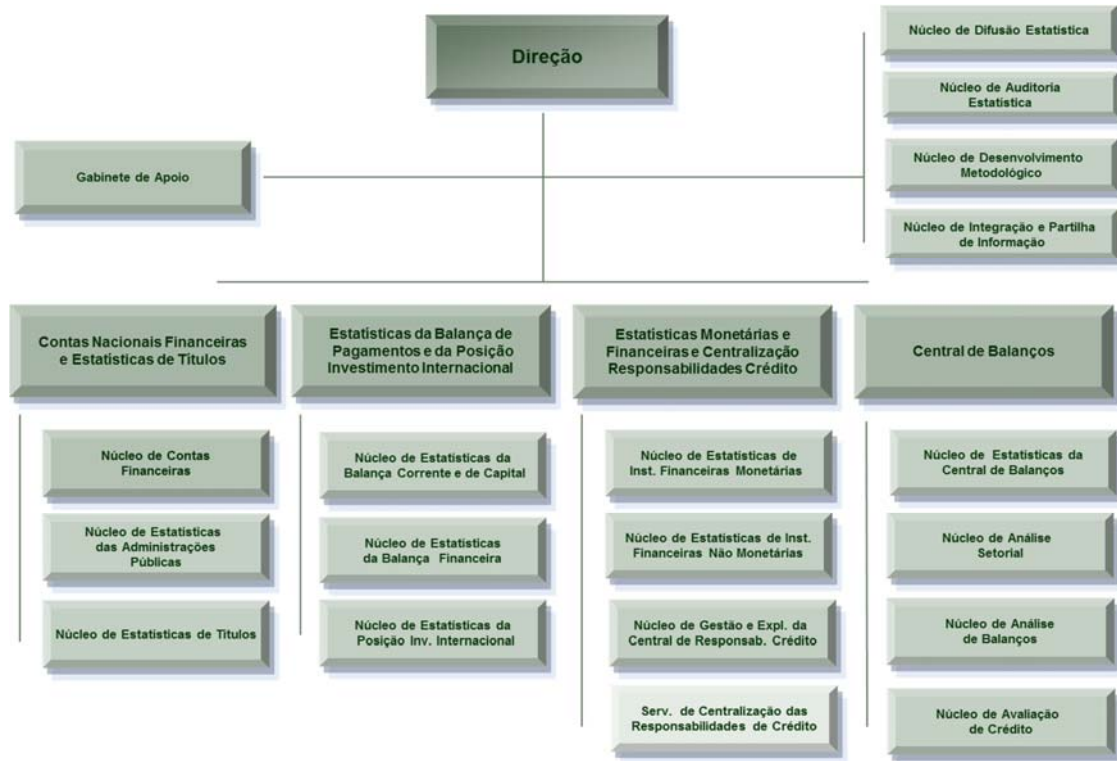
Direção

Núcleo de Difusão Estatística

Núcleo de Auditoria Estatística

Núcleo de Desenvolvimento Metodológico

Núcleo de Integração e Partilha de Informação

Gabinete de Apoio

Contas Nacionais Financeiras e Estatísticas de Títulos

Núcleo de Contas Financeiras

Núcleo de Estatísticas das Administrações Públicas

Núcleo de Estatísticas de Títulos

Estatísticas da Balança de Pagamentos e da Posição Investimento Internacional

Núcleo de Estatísticas da Balança Corrente e de Capital

Núcleo de Estatísticas da Balança Financeira

Núcleo de Estatísticas da Posição Inv. Internacional

Estatísticas Monetárias e Financeiras e Centralização Responsabilidades Crédito

Núcleo de Estatísticas de Inst. Financeiras Monetárias

Núcleo de Estatísticas de Inst. Financeiras Não Monetárias

Núcleo de Gestão e Expl. da Central de Responsab. Crédito

Serv. de Centralização das Responsabilidades de Crédito

Central de Balanços

Núcleo de Estatísticas da Central de Balanços

Núcleo de Análise Setorial

Núcleo de Análise de Balanços

Núcleo de Avaliação de Crédito